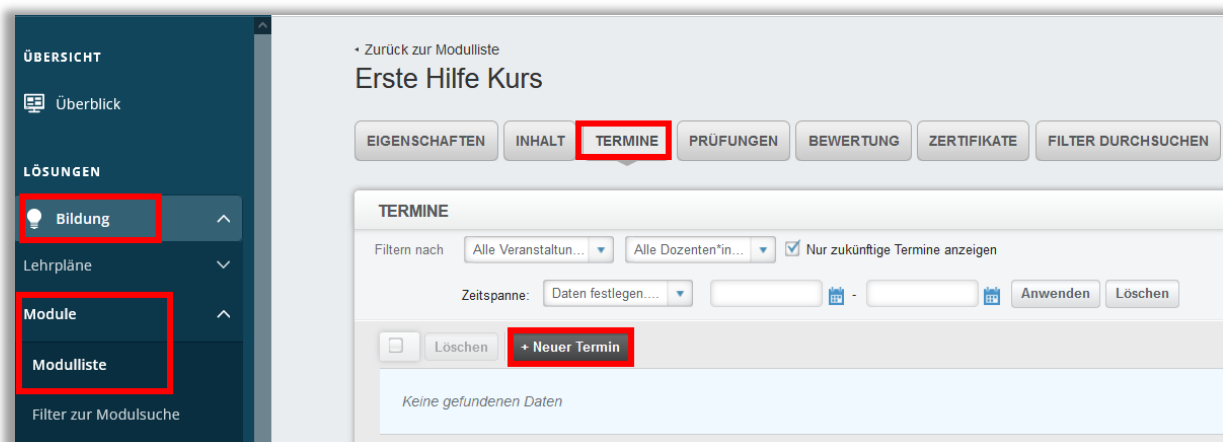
ÜBERSICHT

Überblick

LÖSUNGEN

Bildung

Lehrpläne

Module

Modulliste

Filter zur Modulsuche

‹ Zurück zur Modulliste

Erste Hilfe Kurs

EIGENSCHAFTEN | INHALT | TERMINE | PRÜFUNGEN | BEWERTUNG | ZERTIFIKATE | FILTER DURCHSUCHEN

TERMINE

Filtern nach: Alle Veranstaltun... | Alle Dozenten*in... | Nur zukünftige Termine anzeigen

Zeitspanne: Daten festlegen.... | - | Anwenden | Löschen

Löschen | + Neuer Termin

Keine gefundenen Daten